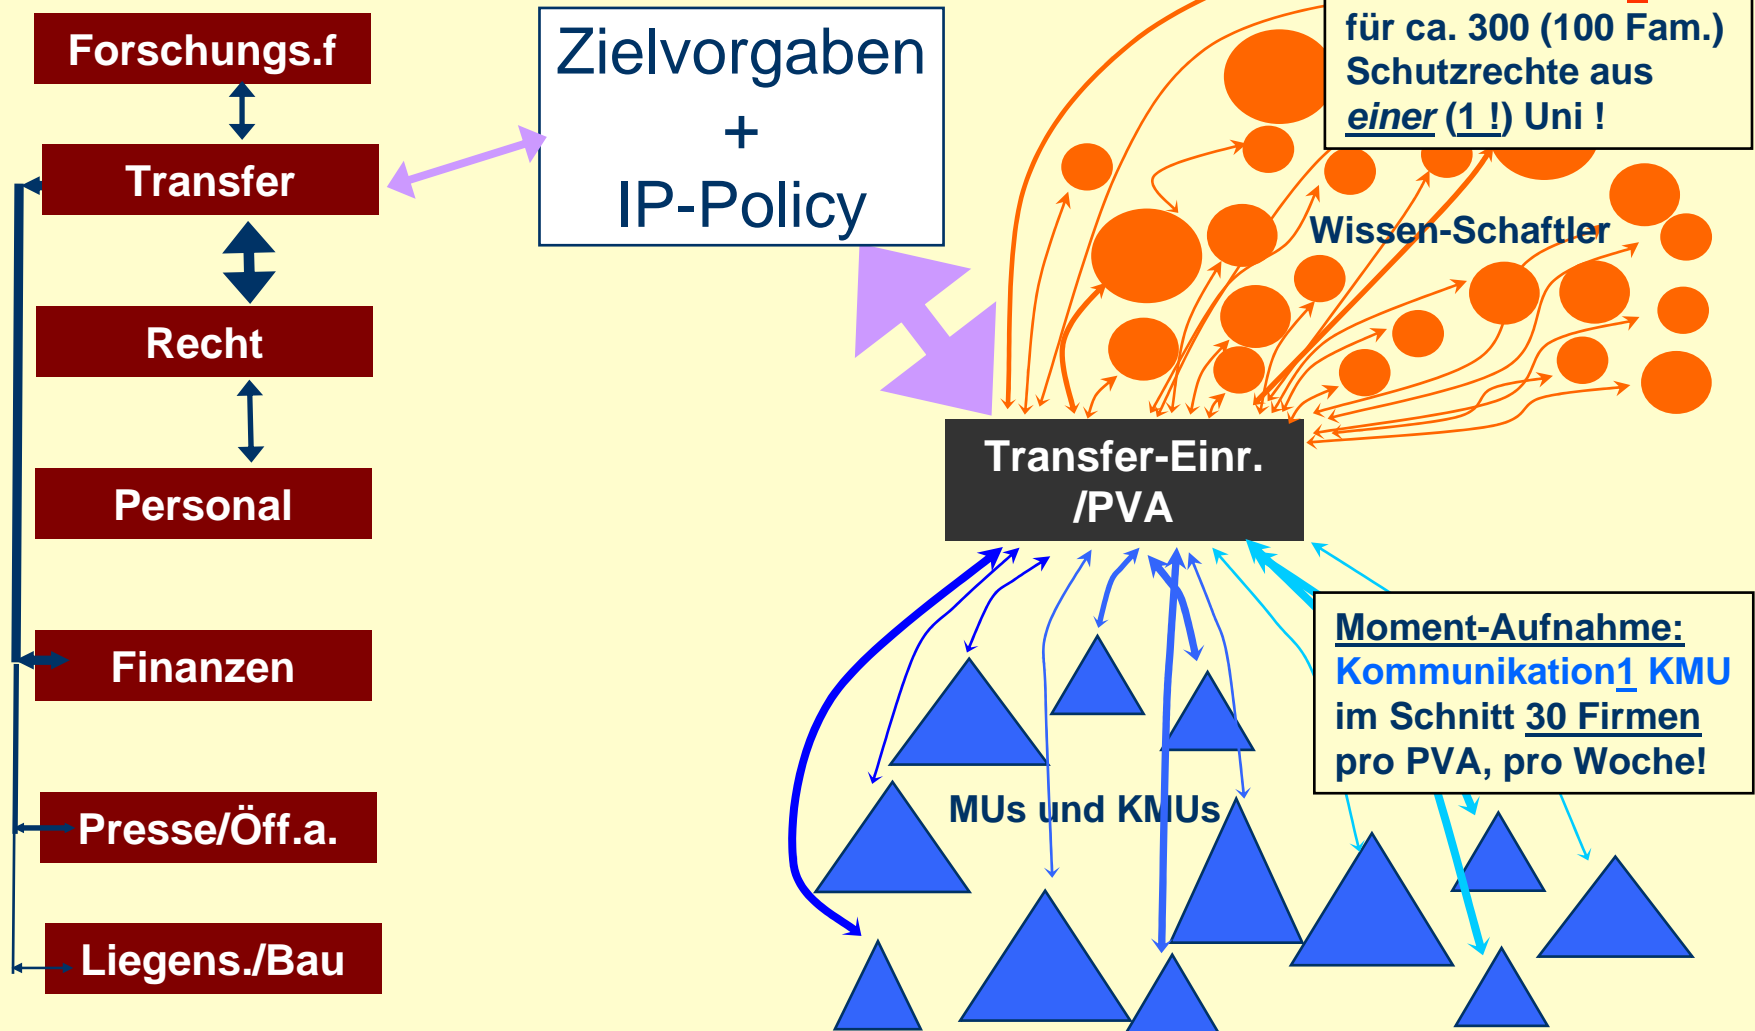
Forschungs.f

Transfer

Recht

Personal

Finanzen

Presse/Öff.a.

Liegens./Bau

Zielvorgaben
+
IP-Policy

für ca. 300 (100 Fam.) Schutzrechte aus *einer* (1 !) Uni !

Wissen-Schaftler

Transfer-Einr. /PVA

Moment-Aufnahme:
Kommunikation1 KMU im Schnitt 30 Firmen pro PVA, pro Woche!

MUs und KMUs